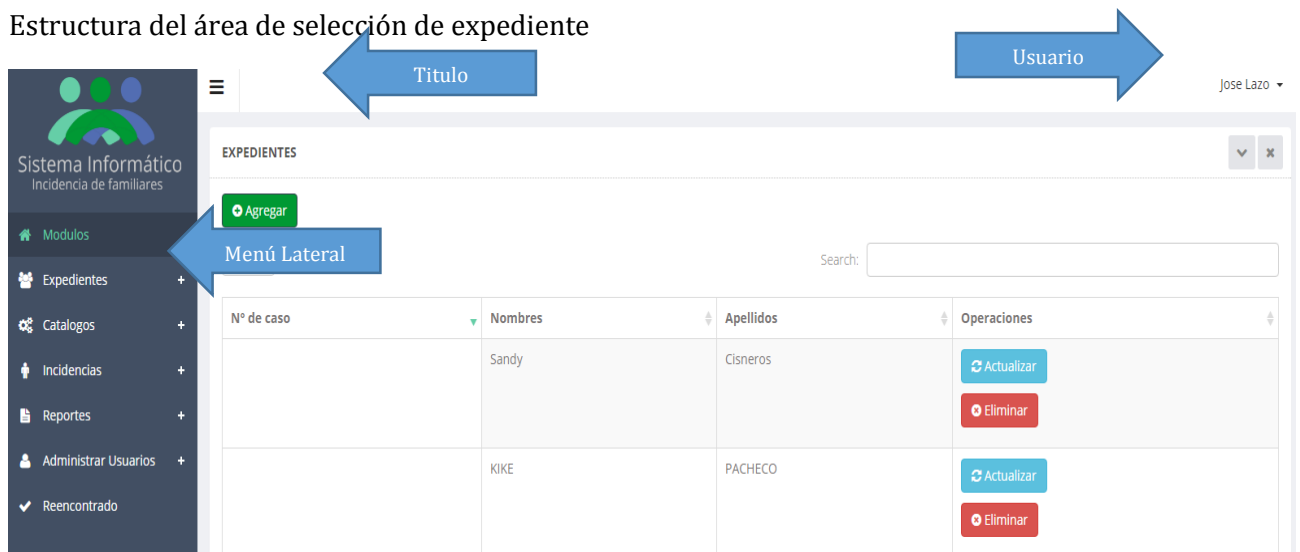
Estructura del área de selección de expediente

Titulo

Usuario

Jose Lazo

Sistema Informático
Incidencia de familiares

Modulos
Expedientes +
Catalogos +
Incidencias +
Reportes +
Administrar Usuarios +
Reencontrado

Menú Lateral

EXPEDIENTES

Agregar

Search:

| Nº de caso | Nombres | Apellidos | Operaciones |
|---|---|---|---|
| | Sandy | Cisneros | Actualizar Eliminar |
| | KIKE | PACHECO | Actualizar Eliminar |